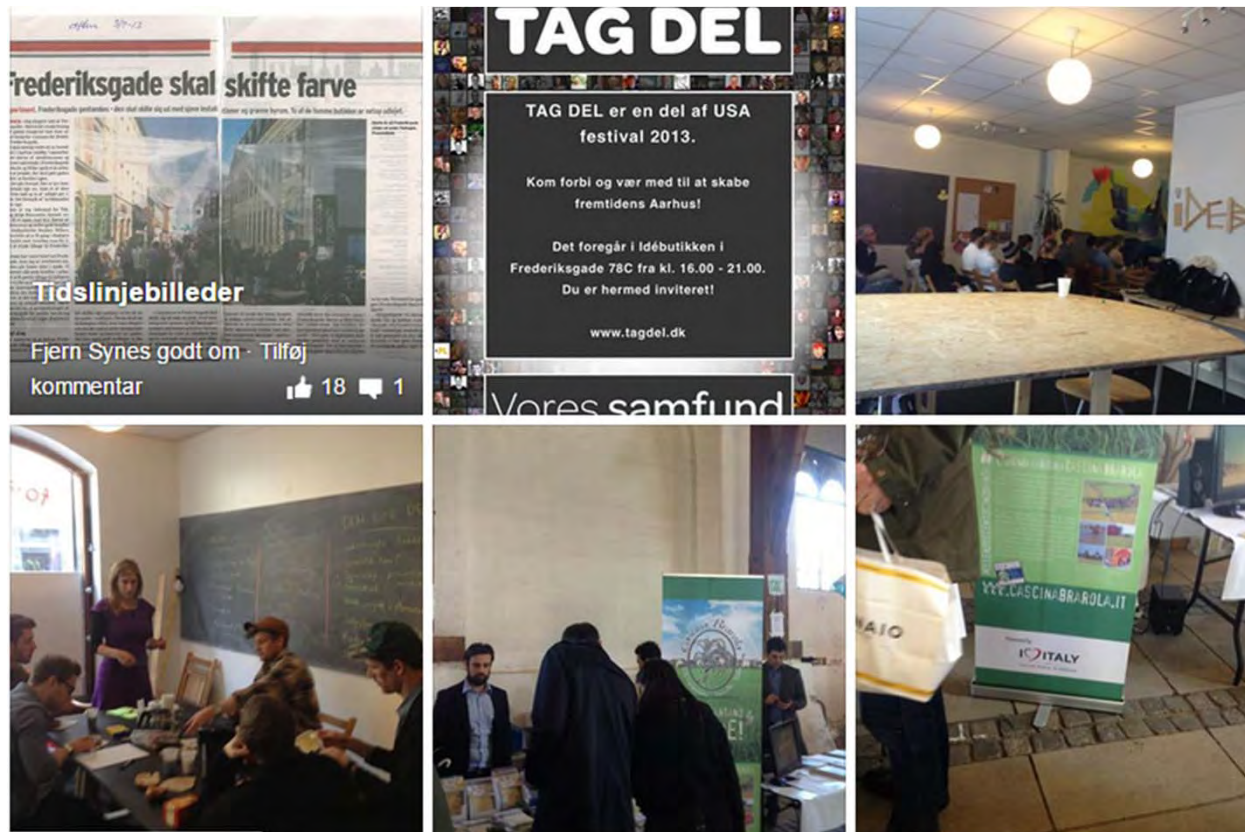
Frederiksgade skal skifte farve

Tidslinjebilleder

Fjern Synes godt om · Tilføj kommentar

18 1

TAG DEL

TAG DEL er en del af USA festival 2013.

Kom forbi og vær med til at skabe fremtidens Aarhus!

Det foregår i Idébutikken i Frederiksgade 78C fra kl. 16.00 - 21.00. Du er hermed inviteret!

www.tagdel.dk

Vores samfund

www.cascinabrarola.it

I ITALY

NAIO